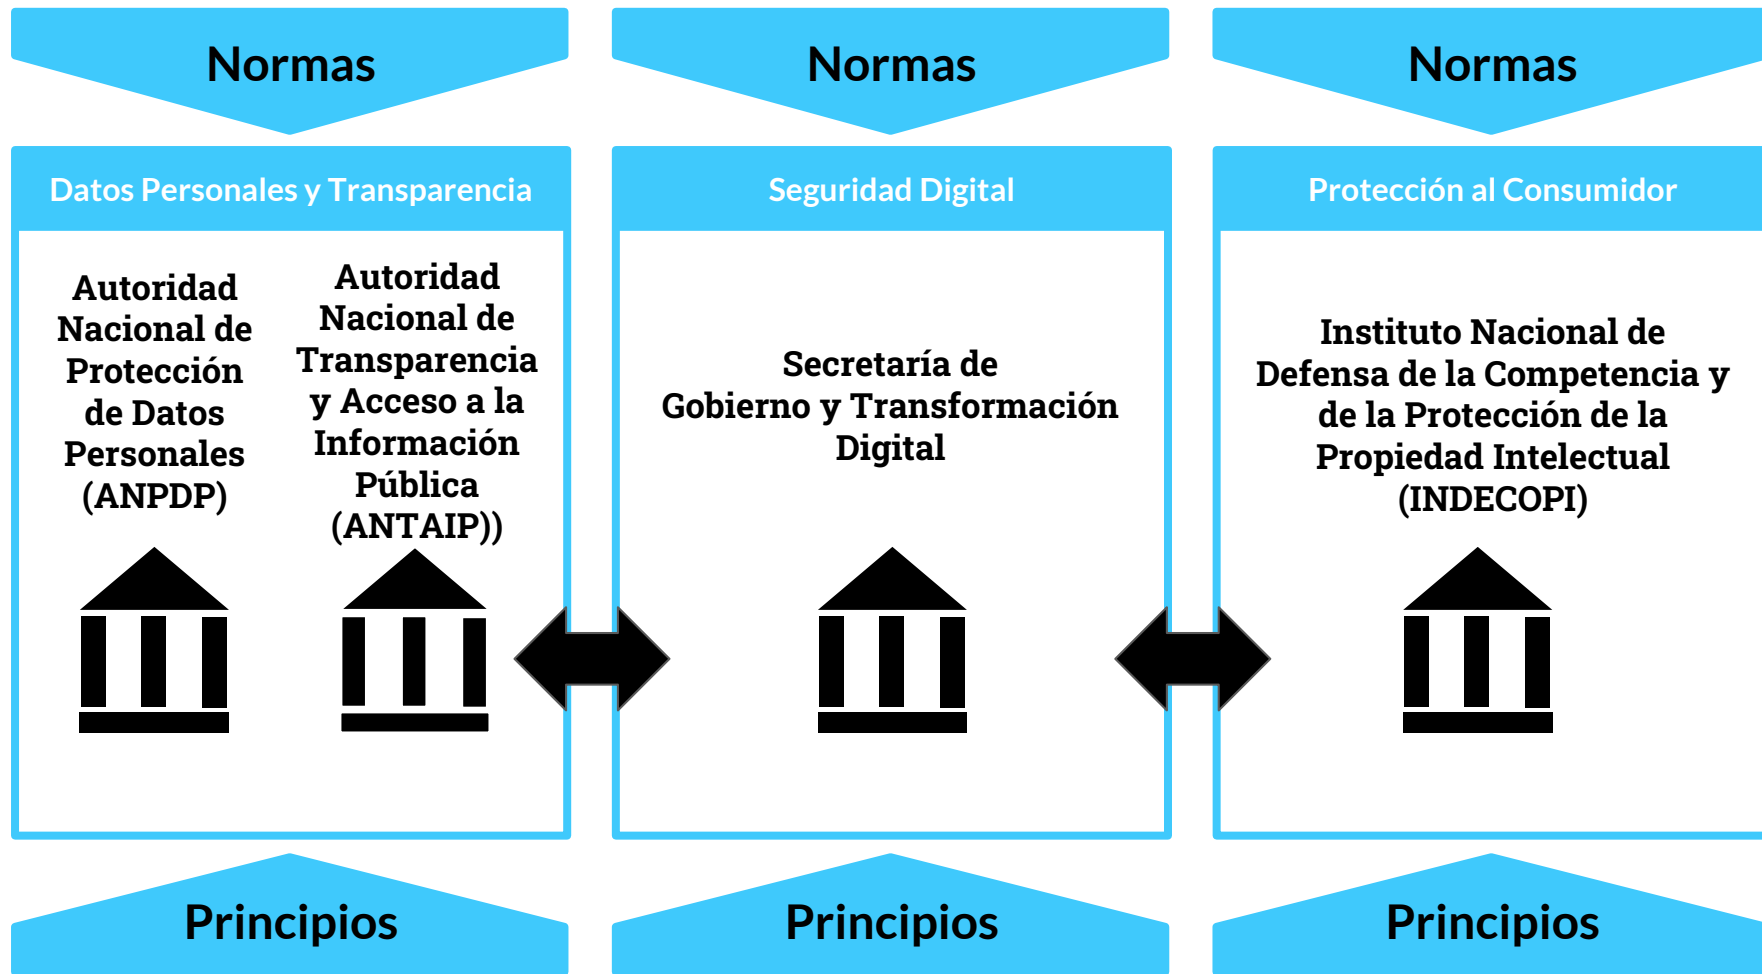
Normas

Datos Personales y Transparencia

Autoridad Nacional de Protección de Datos Personales (ANPDP)

Autoridad Nacional de Transparencia y Acceso a la Información Pública (ANTAIP))

Principios

Normas

Seguridad Digital

Secretaría de Gobierno y Transformación Digital

Principios

Normas

Protección al Consumidor

Instituto Nacional de Defensa de la Competencia y de la Protección de la Propiedad Intelectual (INDECOPI)

Principios